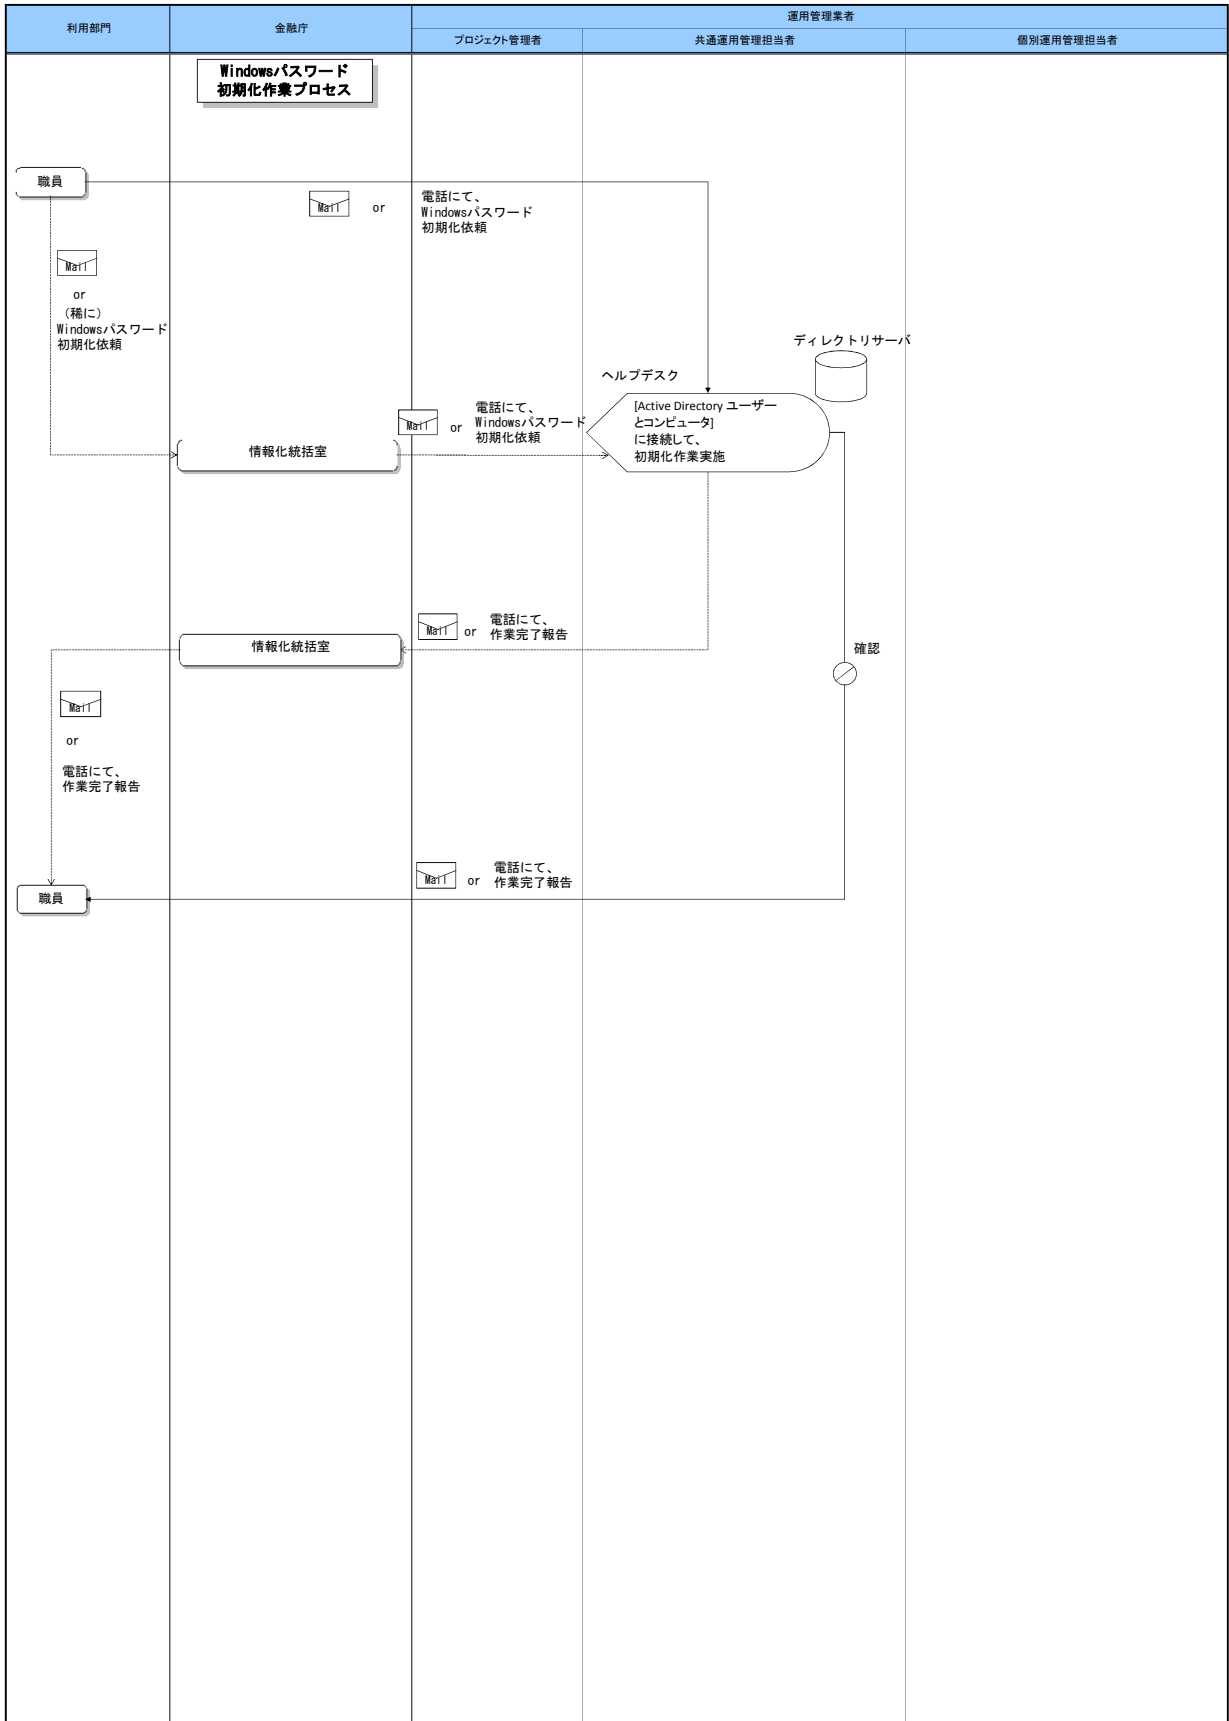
利用部門

金融庁

運用管理業者

プロジェクト管理者

共通運用管理担当者

個別運用管理担当者

Windowsパスワード
初期化作業プロセス

職員

Mail or

電話にて、
Windowsパスワード
初期化依頼

Mail

or
（稀に）
Windowsパスワード
初期化依頼

ディレクトリサーバ

ヘルプデスク

Mail or

電話にて、
Windowsパスワード
初期化依頼

[Active Directory ユーザーとコンピュータ]
に接続して、
初期化作業実施

情報化統括室

Mail or

電話にて、
作業完了報告

情報化統括室

確認

Mail

or

電話にて、
作業完了報告

Mail or

電話にて、
作業完了報告

職員